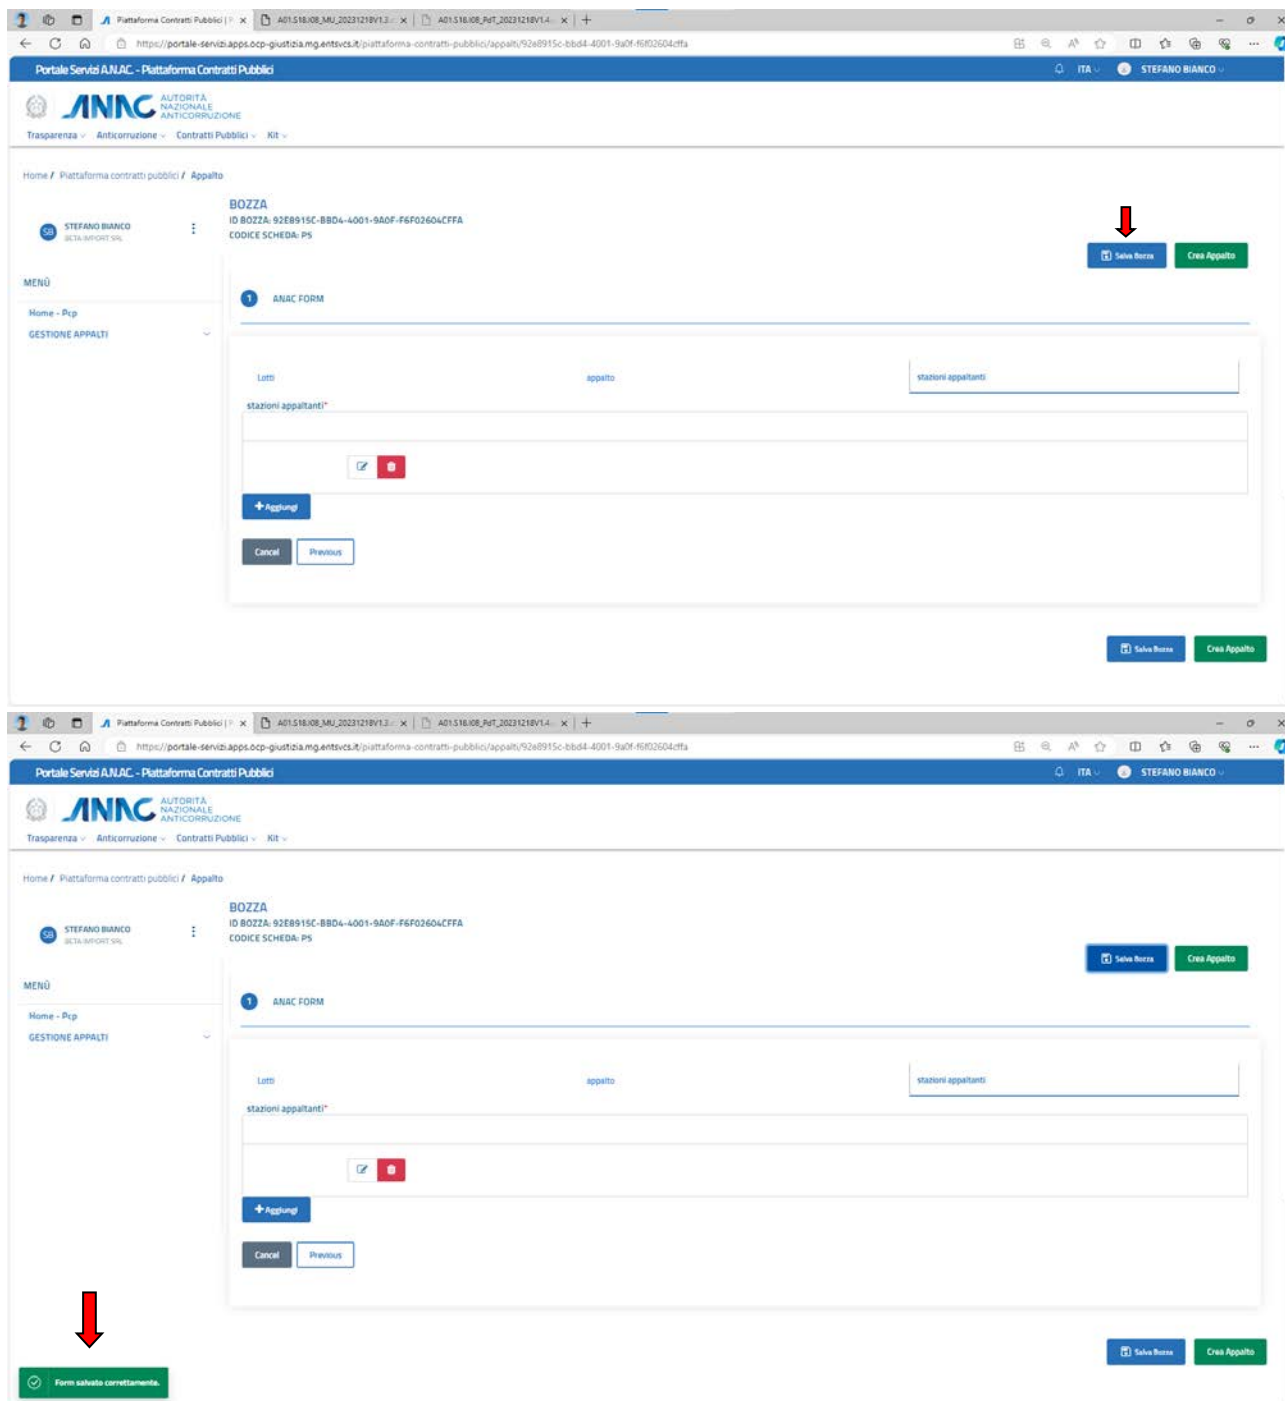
Piattaforma Contratti Pubblici | P ×
A01.S18.I08_MU_20231218V1.3 ×
A01.S18.I08_PdT_20231218V1.4 ×
https://portale-servizi.apps.ocp-giustizia.mg.entsvcs.it/piattaforma-contratti-pubblici/appalti/92e8915c-bbd4-4001-9a0f-f6f02604cffa

Portale Servizi ANAC - Piattaforma Contratti Pubblici
ITA
STEFANO BIANCO

ANAC AUTORITÀ NAZIONALE ANTICORRUZIONE
Trasparenza Anticorruzione Contratti Pubblici Kit

Home / Piattaforma contratti pubblici / Appalto

STEFANO BIANCO
BETA IMPORT SRL

MENÙ
Home - Pcp
GESTIONE APPALTI

BOZZA
ID BOZZA: 92E8915C-BBD4-4001-9A0F-F6F02604CFFA
CODICE SCHEDA: P5

Salva Bozza
Crea Appalto

1 ANAC FORM

Lotti
appalto
stazioni appaltanti

stazioni appaltanti*

+ Aggiungi

Cancel
Previous

Salva Bozza
Crea Appalto

Piattaforma Contratti Pubblici | P ×
A01.S18.I08_MU_20231218V1.3 ×
A01.S18.I08_PdT_20231218V1.4 ×
https://portale-servizi.apps.ocp-giustizia.mg.entsvcs.it/piattaforma-contratti-pubblici/appalti/92e8915c-bbd4-4001-9a0f-f6f02604cffa

Portale Servizi ANAC - Piattaforma Contratti Pubblici
ITA
STEFANO BIANCO

ANAC AUTORITÀ NAZIONALE ANTICORRUZIONE
Trasparenza Anticorruzione Contratti Pubblici Kit

Home / Piattaforma contratti pubblici / Appalto

STEFANO BIANCO
BETA IMPORT SRL

MENÙ
Home - Pcp
GESTIONE APPALTI

BOZZA
ID BOZZA: 92E8915C-BBD4-4001-9A0F-F6F02604CFFA
CODICE SCHEDA: P5

Salva Bozza
Crea Appalto

1 ANAC FORM

Lotti
appalto
stazioni appaltanti

stazioni appaltanti*

+ Aggiungi

Cancel
Previous

Form salvato correttamente.

Salva Bozza
Crea Appalto